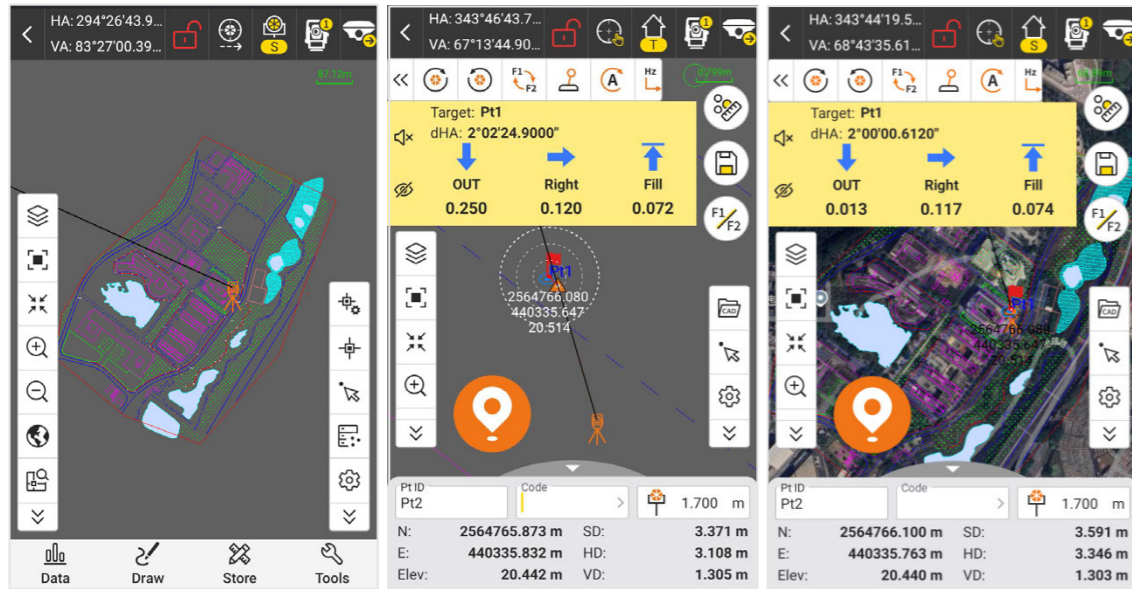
HA: 294°26'43.9...
VA: 83°27'00.39...

S

1

87.12m

Data
Draw
Store
Tools

HA: 343°46'43.7...
VA: 67°13'44.90...

T

1

F1 F2

A

Hz

0.99m

Target: Pt1
dHA: 2°02'24.9000"

OUT
0.250

Right
0.120

Fill
0.072

F1/F2

Pt1
2564766.080
440335.647
20.514

Pt ID
Pt2

Code

1.700 m

N: 2564765.873 m
E: 440335.832 m
Elev: 20.442 m
SD: 3.371 m
HD: 3.108 m
VD: 1.305 m

HA: 343°44'19.5...
VA: 68°43'35.61...

S

1

F1 F2

A

Hz

Target: Pt1
dHA: 2°00'00.6120"

OUT
0.013

Right
0.117

Fill
0.074

F1/F2

Pt1
2564766.080
440335.647
20.514

CAD

Pt ID
Pt2

Code

1.700 m

N: 2564766.100 m
E: 440335.763 m
Elev: 20.440 m
SD: 3.591 m
HD: 3.346 m
VD: 1.303 m